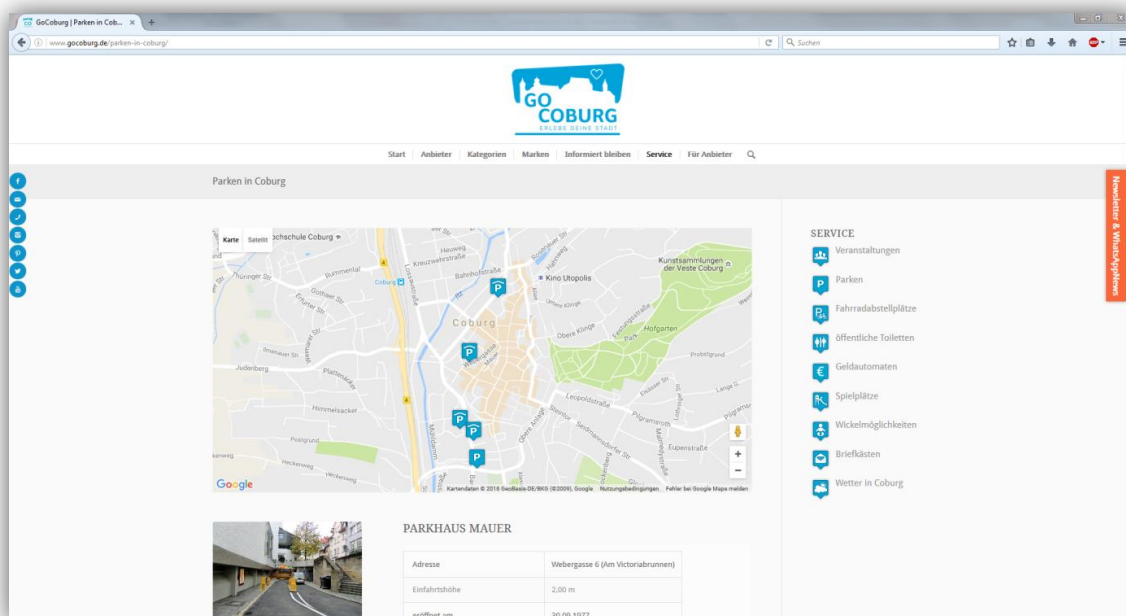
GoCoburg | Parken in Cob... ×

www.gocoburg.de/parken-in-coburg/

Suchen

GO COBURG
ERLEBE DEINE STADT

Start | Anbieter | Kategorien | Marken | Informiert bleiben | Service | Für Anbieter

Parken in Coburg

Karte Satellit

Hochschule Coburg
Heuweg
Kreuzwehrstraße
Bahnhofstraße
Kino Utopolis
Kunstsammlungen der Veste Coburg
Coburg
Hofgarten
Judenberg
Himmelsacker
Leopoldstraße
Pilgramsroth
Eupenstraße
Google
Kartendaten © 2018 GeoBasis-DE/BKG (©2009), Google Nutzungsbedingungen Fehler bei Google Maps melden

PARKHAUS MAUER

| Adresse | Webergasse 6 (Am Victoriabrunnen) |
|---|---|
| Einfahrtshöhe | 2,00 m |
| eröffnet am | 30.09.1977 |

SERVICE
Veranstaltungen
Parken
Fahrradabstellplätze
öffentliche Toiletten
Geldautomaten
Spielplätze
Wickelmöglichkeiten
Briefkästen
Wetter in Coburg

Newsletter & WhatsAppNews